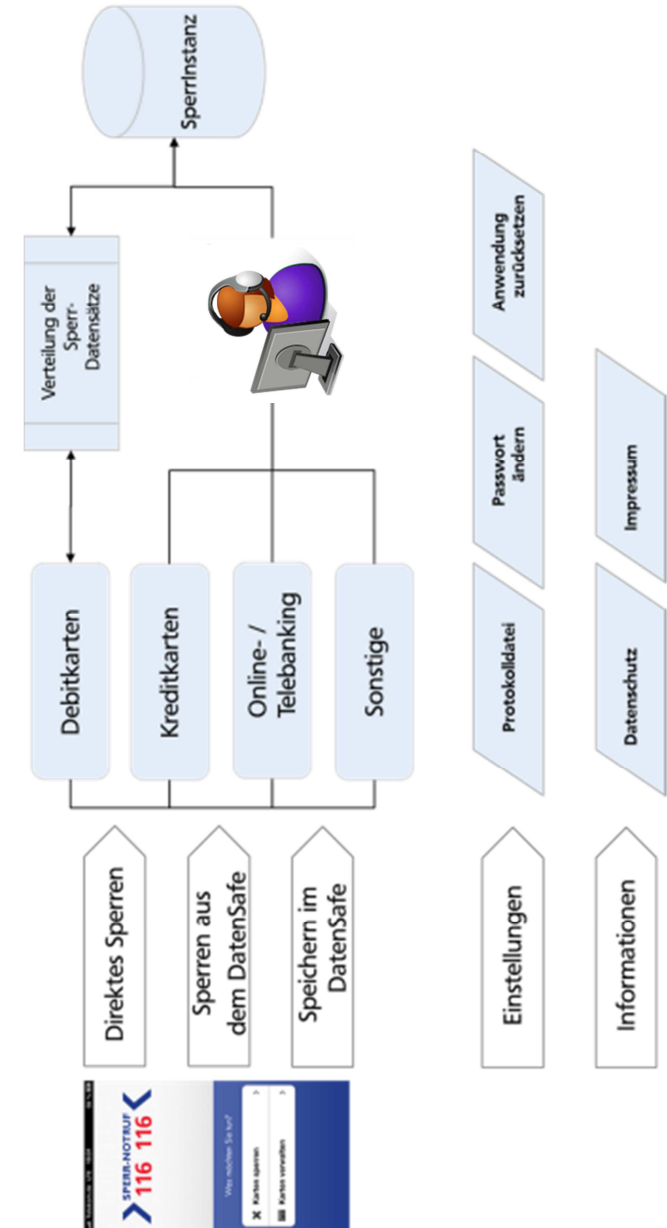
SperrInstanz

Verteilung der Sperr-Datensätze

Debitkarten

Kreditkarten

Online- / Telebanking

Sonstige

Direktes Sperren

Sperren aus dem DatenSafe

Speichern im DatenSafe

Anwendung zurücksetzen

Passwort ändern

Protokolldatei

Impressum

Datenschutz

Einstellungen

Informationen

SPERR-NOTRUF 116 116

Was möchten Sie tun?

Karten sperren

Karten verwalten